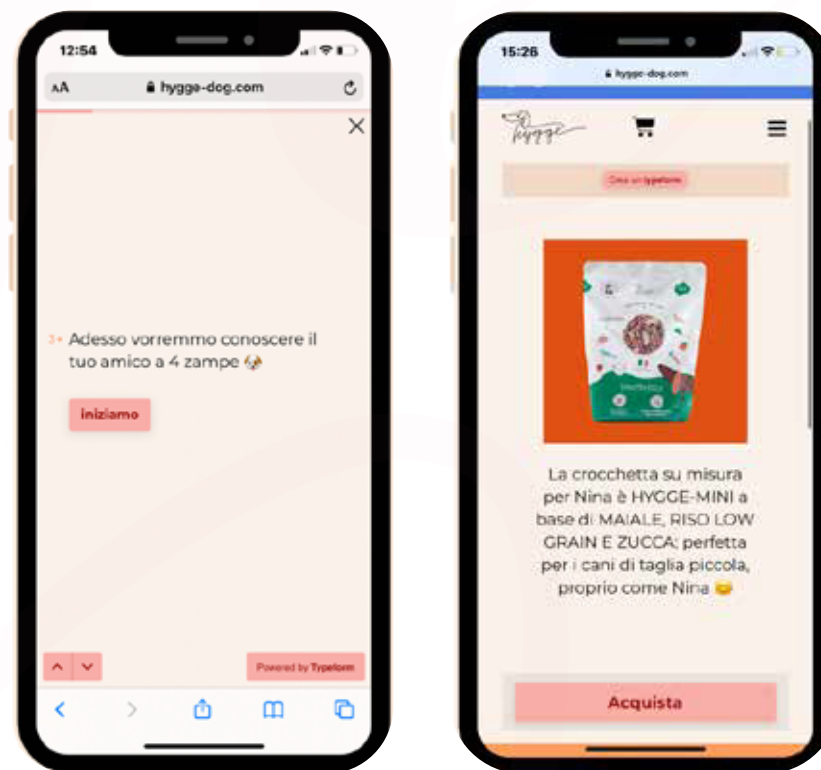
12:54

AA hygge-dog.com

3→ Adesso vorremmo conoscere il tuo amico a 4 zampe 🐶

Iniziamo

Powered by Typeform

15:26

hygge-dog.com

hygge

Crea un typeform

La crocchetta su misura per Nina è HYGGE-MINI a base di MAIALE, RISO LOW GRAIN E ZUCCA: perfetta per i cani di taglia piccola, proprio come Nina 😊

Acquista